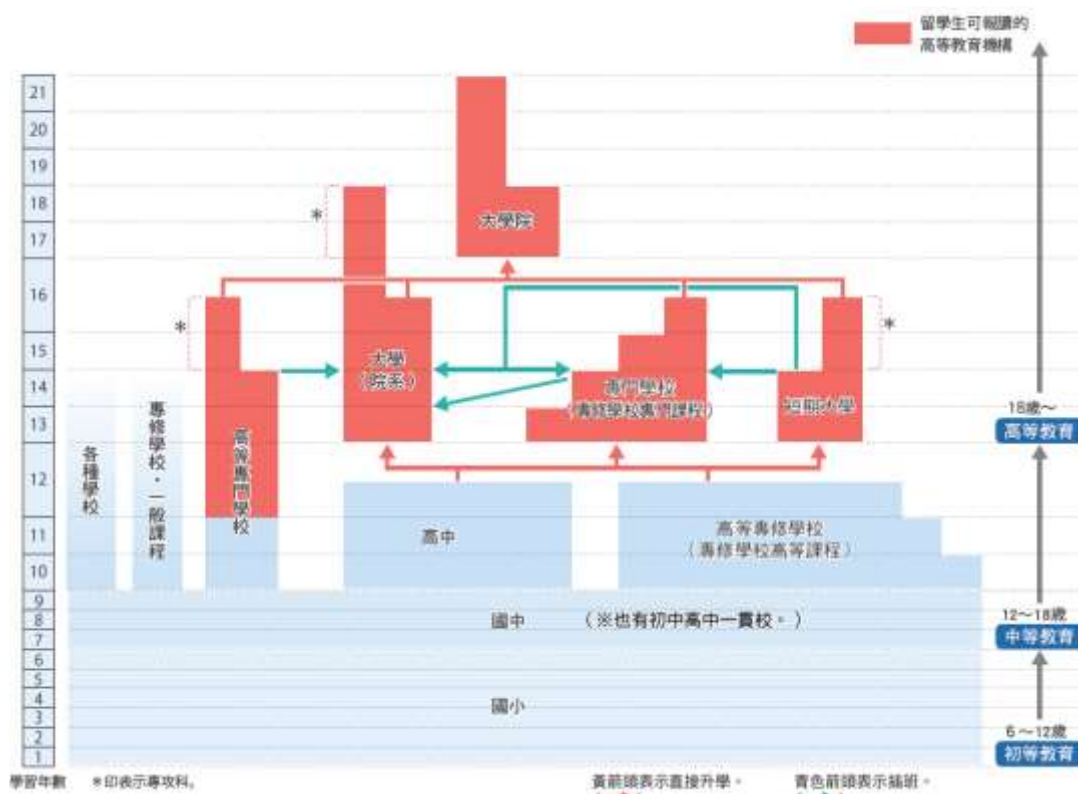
留學生可報讀的高等教育機構

21
20
19
18
17
16
15
14
13
12
11
10
9
8
7
6
5
4
3
2
1

*

大學院

*

*

大學（院系）

專門學校（專修學校專門課程）

短期大學

各種學校

專修學校・一般課程

高等專門學校

高中

高等專修學校（專修學校高等課程）

國中 （※也有初中高中一貫校。）

國小

18歲～
高等教育

12～18歲
中等教育

6～12歲
初等教育

學習年數 ＊印表示專攻科。

紅箭頭表示直接升學。 青色箭頭表示插班。